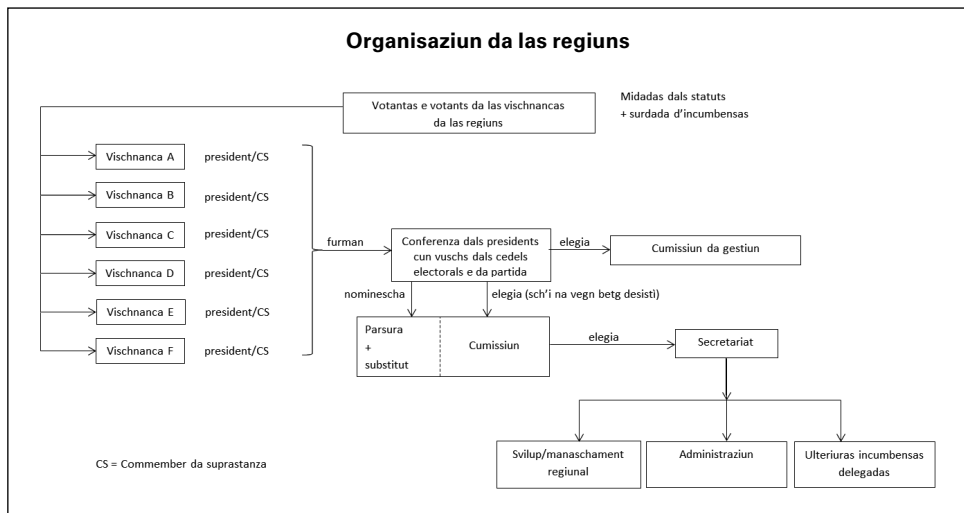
Organisaziun da las regiuns

Votantas e votants da las vischnancas da las regiuns

Midadas dals statuts
+ surdada d'incumbensas

Vischnanca A president/CS

Vischnanca B president/CS

Vischnanca C president/CS

Vischnanca D president/CS

Vischnanca E president/CS

Vischnanca F president/CS

furman

Conferenza dals presidents cun vuschs dals cedels electorals e da partida

elegia

Cumissiun da gestiun

nominescha

elegia (sch'i na vegn betg desisti)

Parsura
+
substitut

Cumissiun

elegia

Secretariat

Svilup/manaschament regiunal

Administraziun

Ulteriuras incumbensas delegadas

CS = Commember da suprastanza